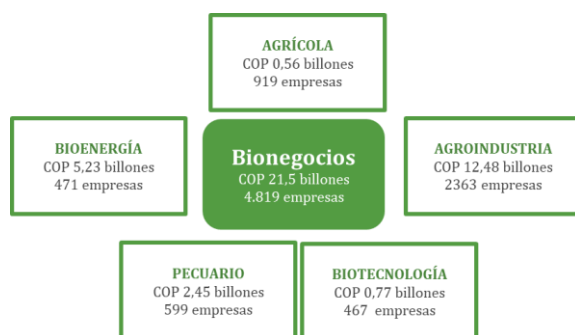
AGRÍCOLA
COP 0,56 billones
919 empresas

BIOENERGÍA
COP 5,23 billones
471 empresas

Bionegocios
COP 21,5 billones
4.819 empresas

AGROINDUSTRIA
COP 12,48 billones
2363 empresas

PECUARIO
COP 2,45 billones
599 empresas

BIOTECNOLOGÍA
COP 0,77 billones
467 empresas